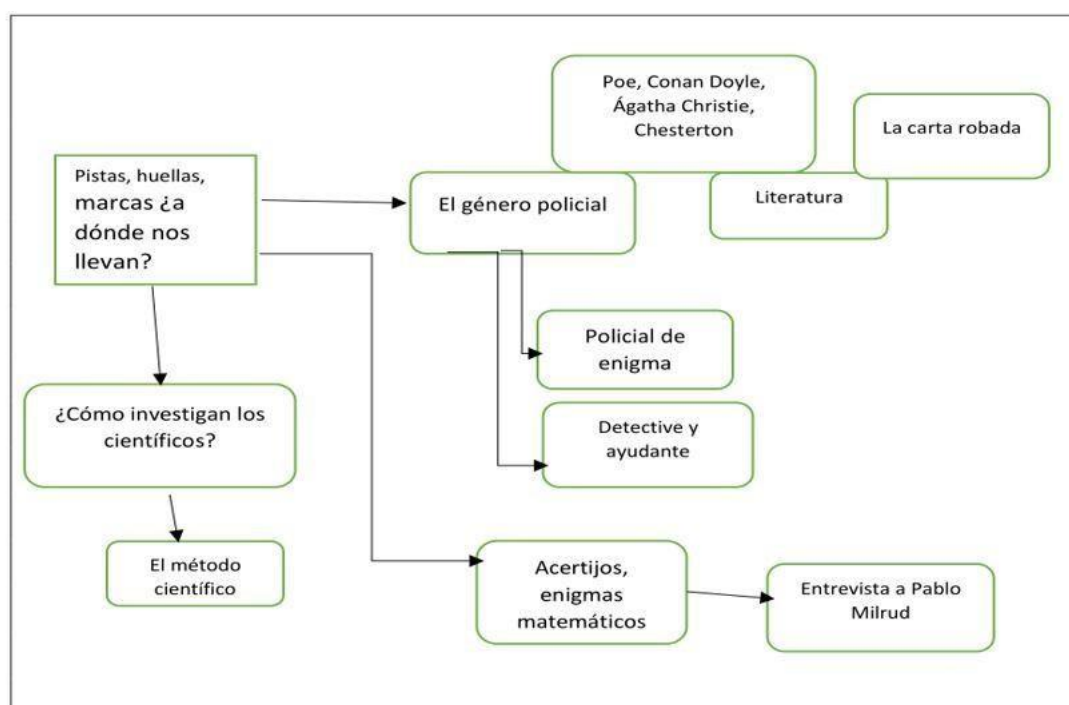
Pistas, huellas, marcas ¿a dónde nos llevan?

El género policial

Poe, Conan Doyle, Ágatha Christie, Chesterton

La carta robada

Literatura

Policial de enigma

Detective y ayudante

¿Cómo investigan los científicos?

El método científico

Acertijos, enigmas matemáticos

Entrevista a Pablo Milrud